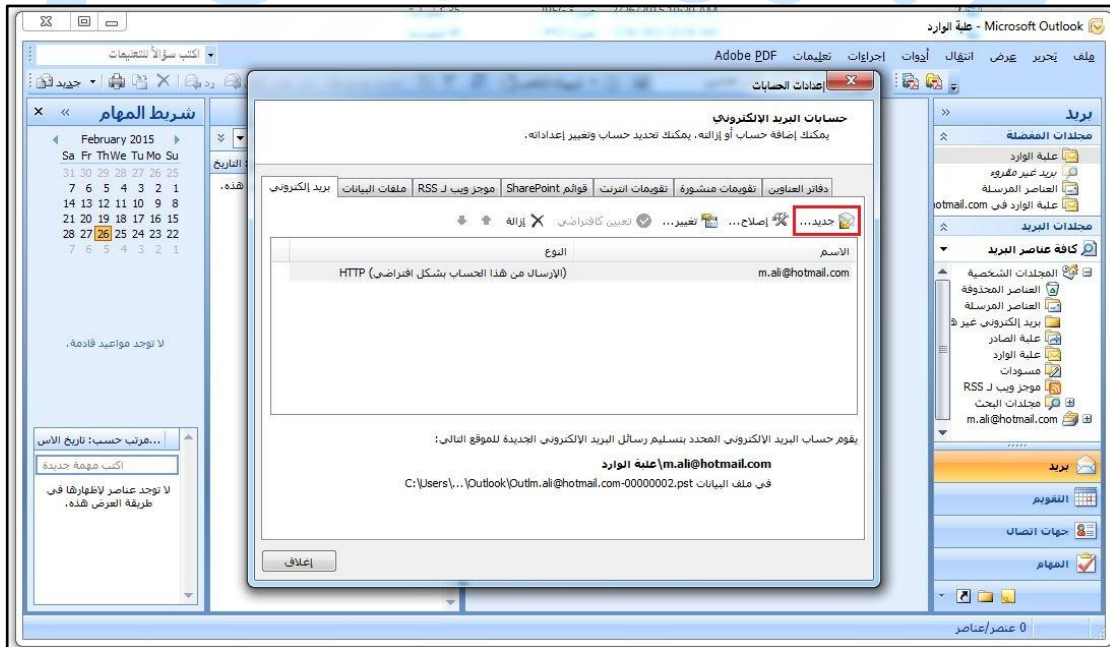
Microsoft Outlook - علبة الوارد

ملف تحرير عرض انتقال أدوات إجراءات تعليمات Adobe PDF

اكتب سؤالاً للتعليمات

جديد

بريد
مجلدات المفضلة
علبة الوارد
بريد غير مقروء
العناصر المرسلة
علبة الوارد في otmail.com
مجلدات البريد
كافة عناصر البريد
المجلدات الشخصية
العناصر المحذوفة
العناصر المرسلة
بريد إلكتروني غير
علبة الصادر
علبة الوارد
مسودات
موجز ويب لـ RSS
مجلدات البحث
m.ali@hotmail.com

بريد
التقويم
جهات اتصال
المهام

0 عنصر/عناصر

إعدادات الحسابات

حسابات البريد الإلكتروني
يمكنك إضافة حساب أو إزالته. يمكنك تحديد حساب وتغيير إعداداته.

بريد إلكتروني | ملفات البيانات | موجز ويب لـ RSS | قوائم SharePoint | تقويمات انترنت | تقويمات منشورة | دفاتر العناوين

جديد... إصلاح... تغيير... تعيين كافتراضي إزالة

| الاسم | النوع |
|---|---|
| m.ali@hotmail.com | HTTP (الإرسال من هذا الحساب بشكل افتراضي) |

يقوم حساب البريد الإلكتروني المحدد بتسليم رسائل البريد الإلكتروني الجديدة للموقع التالي:

m.ali@hotmail.com\علبة الوارد

في ملف البيانات C:\Users\...\Outlook\Outlm.ali@hotmail.com-00000002.pst

إغلاق

التاريخ
هذه.

شريط المهام
February 2015
Sa Fr Th We Tu Mo Su
31 30 29 28 27 26 25
7 6 5 4 3 2 1
14 13 12 11 10 9 8
21 20 19 18 17 16 15
28 27 26 25 24 23 22
7 6 5 4 3 2 1

لا توجد مواعيد قادمة.

...مرتب حسب: تاريخ الاس
اكتب مهمة جديدة
لا توجد عناصر لإظهارها في طريقة العرض هذه.